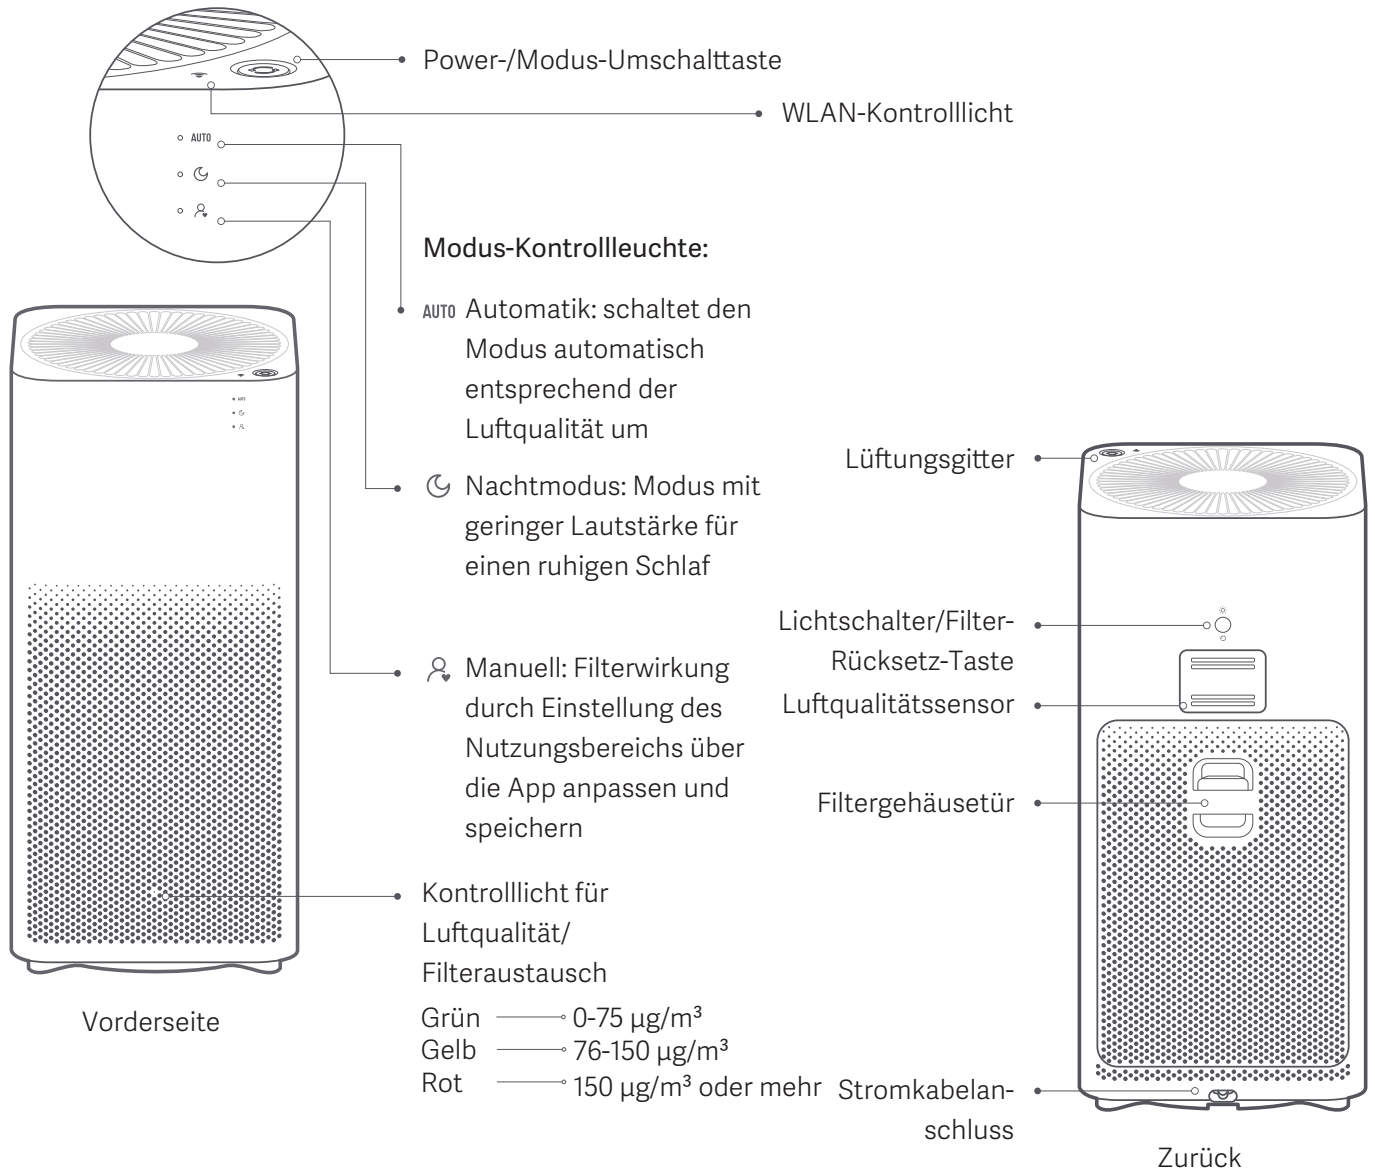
AUTO

Power-/Modus-Umschalttaste

WLAN-Kontrolllicht

Modus-Kontrollleuchte:

AUTO Automatik: schaltet den Modus automatisch entsprechend der Luftqualität um

Nachtmodus: Modus mit geringer Lautstärke für einen ruhigen Schlaf

Manuell: Filterwirkung durch Einstellung des Nutzungsbereichs über die App anpassen und speichern

Kontrolllicht für Luftqualität/ Filteraustausch

Grün 0-75 µg/m³
Gelb 76-150 µg/m³
Rot 150 µg/m³ oder mehr

Vorderseite

Lüftungsgitter

Lichtschalter/Filter-Rücksetz-Taste

Luftqualitätssensor

Filtergehäusetür

Stromkabelanschluss

Zurück